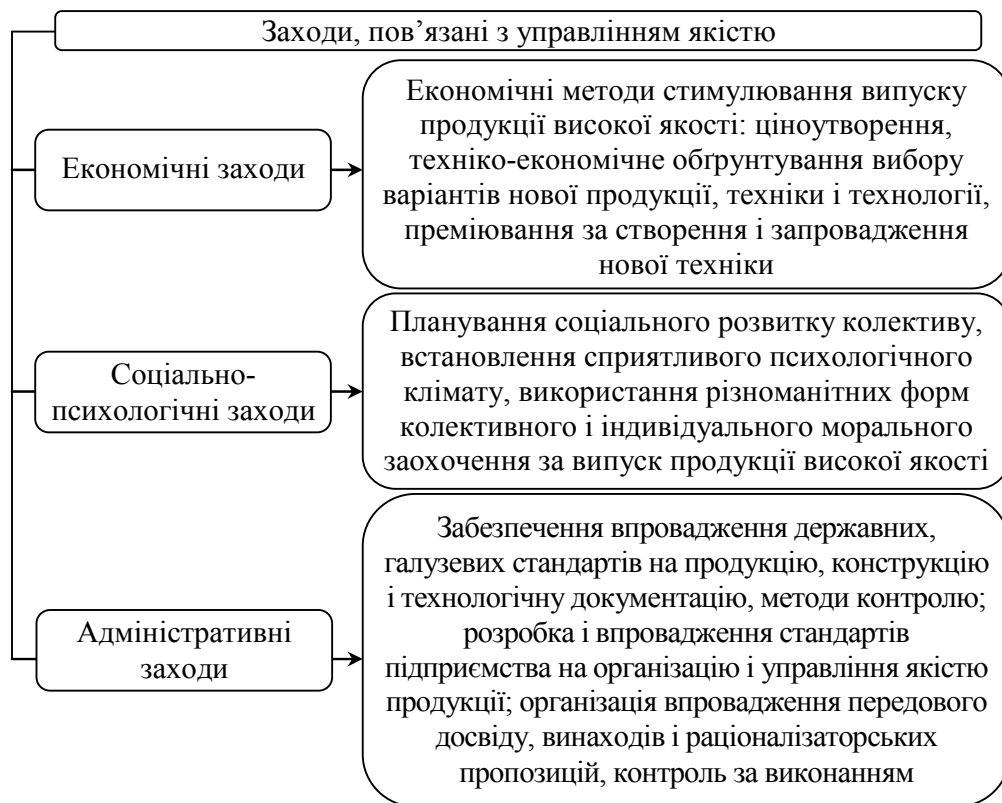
Заходи, пов'язані з управлінням якістю

Економічні заходи

Економічні методи стимулювання випуску продукції високої якості: ціноутворення, техніко-економічне обґрунтування вибору варіантів нової продукції, техніки і технології, преміювання за створення і запровадження нової техніки

Соціально-психологічні заходи

Планування соціального розвитку колективу, встановлення сприятливого психологічного клімату, використання різноманітних форм колективного і індивідуального морального заохочення за випуск продукції високої якості

Адміністративні заходи

Забезпечення впровадження державних, галузевих стандартів на продукцію, конструкцію і технологічну документацію, методи контролю; розробка і впровадження стандартів підприємства на організацію і управління якістю продукції; організація впровадження передового досвіду, винаходів і раціоналізаторських пропозицій, контроль за виконанням